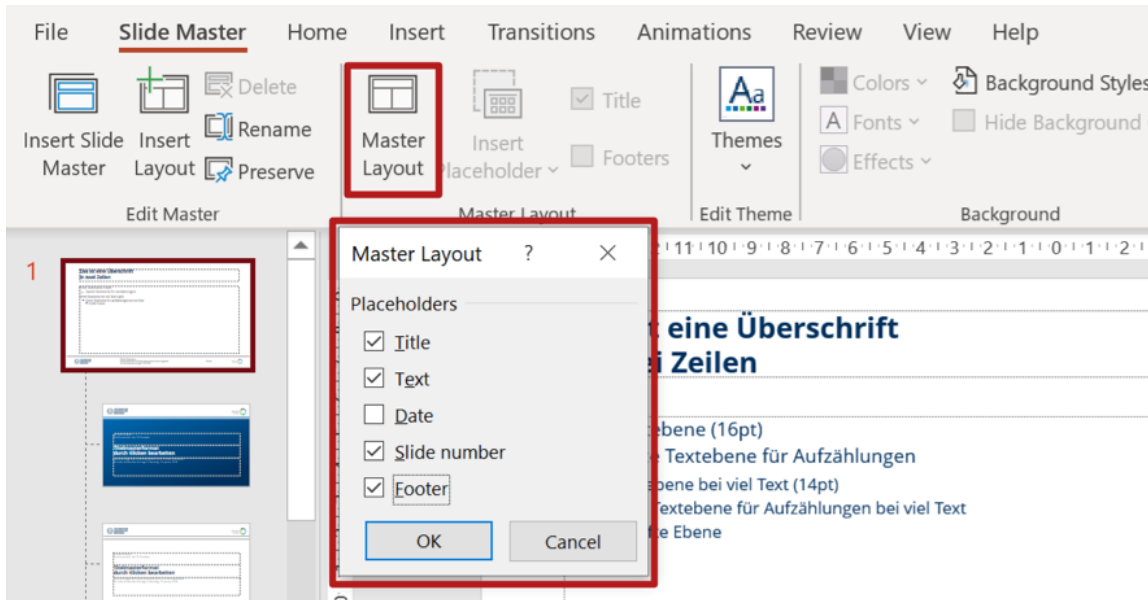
File Slide Master Home Insert Transitions Animations Review View Help

Insert Slide Master
Insert Layout
Delete
Rename
Preserve
Edit Master

Master Layout
Insert Placeholder
Title
Footers
Master Layout

Themes
Edit Theme

Colors
Fonts
Effects
Background Styles
Hide Background
Background

1

Master Layout ? ×

Placeholders
Title
Text
Date
Slide number
Footer

OK Cancel

11 10 9 8 7 6 5 4 3 2 1 0 1 2

t eine Überschrift
i Zeilen

ebene (16pt)
e Textebene für Aufzählungen
ebene bei viel Text (14pt)
Textebene für Aufzählungen bei viel Text
e Ebene